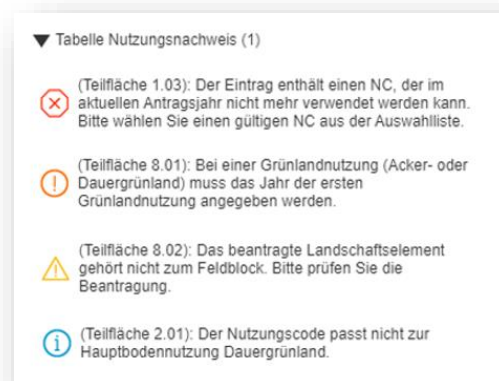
▼ Tabelle Nutzungsnachweis (1)

(Teilfläche 1.03): Der Eintrag enthält einen NC, der im aktuellen Antragsjahr nicht mehr verwendet werden kann. Bitte wählen Sie einen gültigen NC aus der Auswahlliste.

(Teilfläche 8.01): Bei einer Grünlandnutzung (Acker- oder Dauergrünland) muss das Jahr der ersten Grünlandnutzung angegeben werden.

(Teilfläche 8.02): Das beantragte Landschaftselement gehört nicht zum Feldblock. Bitte prüfen Sie die Beantragung.

(Teilfläche 2.01): Der Nutzungscode passt nicht zur Hauptbodennutzung Dauergrünland.